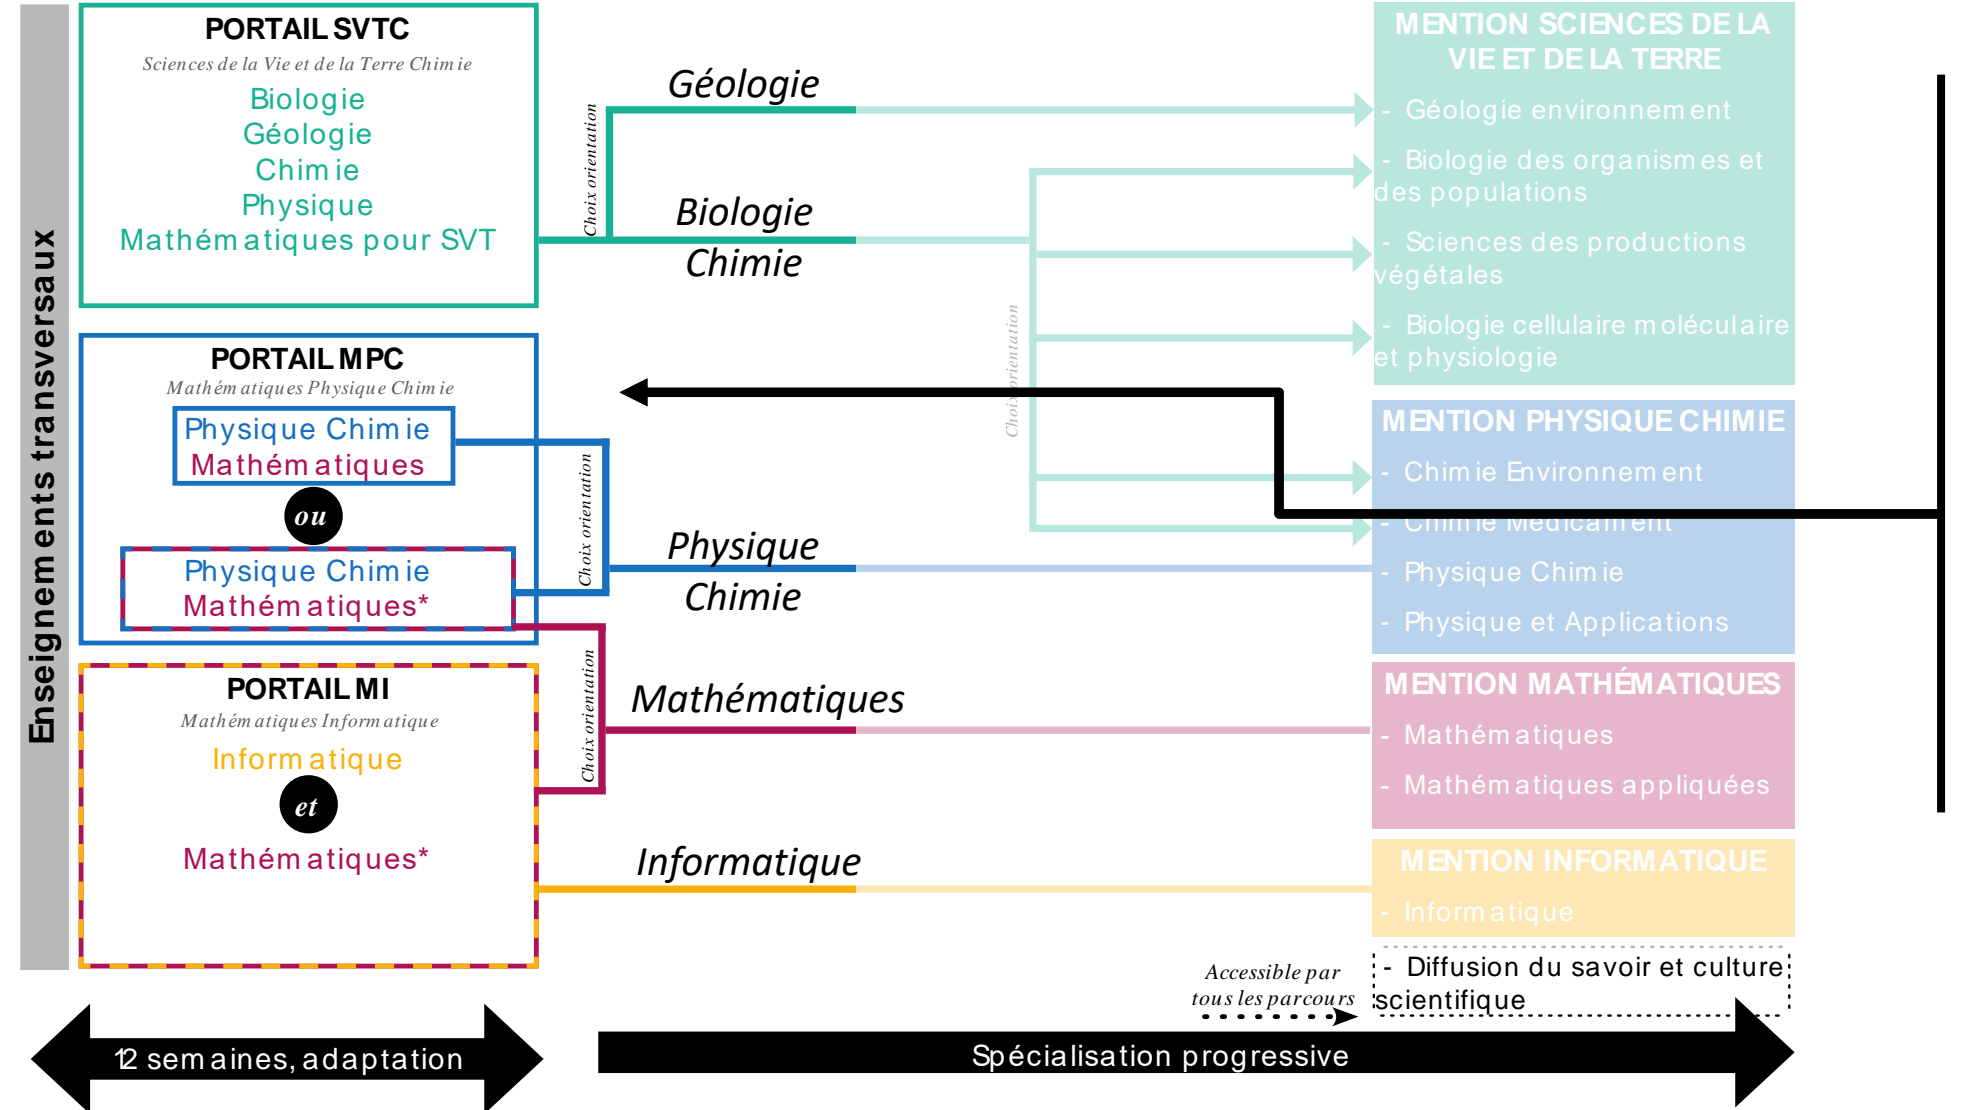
Enseignements transversaux

PORTAIL SVTC
Sciences de la Vie et de la Terre Chimie
Biologie
Géologie
Chimie
Physique
Mathématiques pour SVT

PORTAIL MPC
Mathématiques Physique Chimie
Physique Chimie
Mathématiques
ou
Physique Chimie
Mathématiques*

PORTAIL MI
Mathématiques Informatique
Informatique
et
Mathématiques*

Choix orientation
Choix orientation
Choix orientation
Choix orientation

Géologie
Biologie
Chimie
Physique
Chimie
Mathématiques
Informatique

MENTION SCIENCES DE LA VIE ET DE LA TERRE
- Géologie environnement
- Biologie des organismes et des populations
- Sciences des productions végétales
- Biologie cellulaire moléculaire et physiologie

MENTION PHYSIQUE CHIMIE
- Chimie Environnement
- Chimie Médicament
- Physique Chimie
- Physique et Applications

MENTION MATHÉMATIQUES
- Mathématiques
- Mathématiques appliquées

MENTION INFORMATIQUE
- Informatique

Accessible par tous les parcours
- Diffusion du savoir et culture scientifique

12 semaines, adaptation
Spécialisation progressive